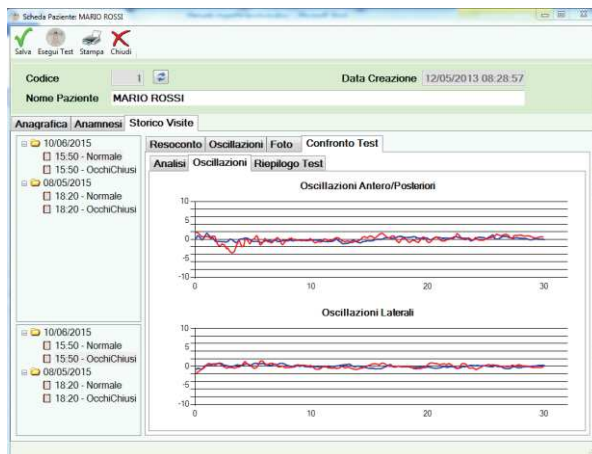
Scheda Paziente: MARIO ROSSI

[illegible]

Salva Esegui Test Stampa Chiudi

Codice 1

Data Creazione 12/05/2013 08:28:57

Nome Paziente MARIO ROSSI

Anagrafica Anamnesi Storico Visite

10/06/2015
15:50 - Normale
15:50 - OcchiChiusi
08/05/2015
18:20 - Normale
18:20 - OcchiChiusi

10/06/2015
15:50 - Normale
15:50 - OcchiChiusi
08/05/2015
18:20 - Normale
18:20 - OcchiChiusi

Resoconto Oscillazioni Foto Confronto Test

Analisi Oscillazioni Riepilogo Test

Oscillazioni Antero/Posteriori

10
5
0
-5
-10
0 10 20 30

Oscillazioni Laterali

10
5
0
-5
-10
0 10 20 30